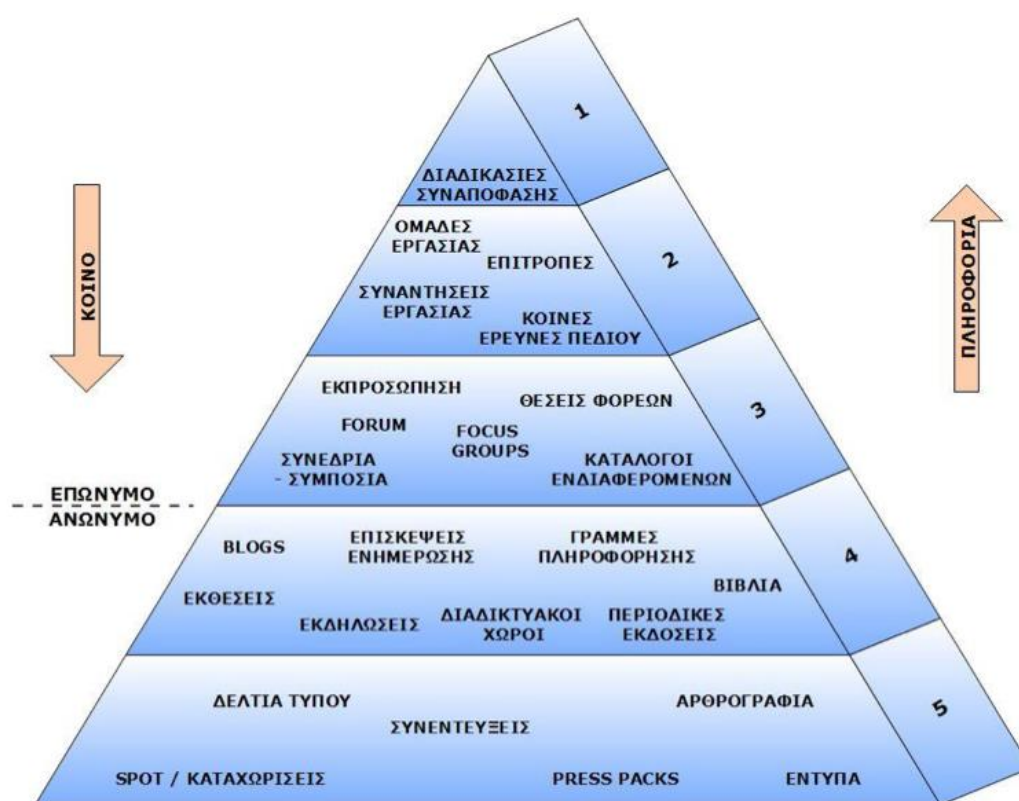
ΚΟΙΝΟ

1

ΔΙΑΔΙΚΑΣΙΕΣ ΣΥΝΑΠΟΦΑΣΗΣ

ΠΛΗΡΟΦΟΡΙΑ

ΟΜΑΔΕΣ ΕΡΓΑΣΙΑΣ

ΕΠΙΤΡΟΠΕΣ

2

ΣΥΝΑΝΤΗΣΕΙΣ ΕΡΓΑΣΙΑΣ

ΚΟΙΝΕΣ ΕΡΕΥΝΕΣ ΠΕΔΙΟΥ

ΕΚΠΡΟΣΩΠΗΣΗ

ΘΕΣΕΙΣ ΦΟΡΕΩΝ

3

FORUM

FOCUS GROUPS

ΣΥΝΕΔΡΙΑ - ΣΥΜΠΟΣΙΑ

ΚΑΤΑΛΟΓΟΙ ΕΝΔΙΑΦΕΡΟΜΕΝΩΝ

ΕΠΩΝΥΜΟ

ΑΝΩΝΥΜΟ

BLOGS

ΕΠΙΣΚΕΨΕΙΣ ΕΝΗΜΕΡΩΣΗΣ

ΓΡΑΜΜΕΣ ΠΛΗΡΟΦΟΡΗΣΗΣ

4

ΒΙΒΛΙΑ

ΕΚΘΕΣΕΙΣ

ΕΚΔΗΛΩΣΕΙΣ

ΔΙΑΔΙΚΤΥΑΚΟΙ ΧΩΡΟΙ

ΠΕΡΙΟΔΙΚΕΣ ΕΚΔΟΣΕΙΣ

ΔΕΛΤΙΑ ΤΥΠΟΥ

ΑΡΘΡΟΓΡΑΦΙΑ

5

ΣΥΝΕΝΤΕΥΞΕΙΣ

SPOT / ΚΑΤΑΧΩΡΙΣΕΙΣ

PRESS PACKS

ΕΝΤΥΠΑ